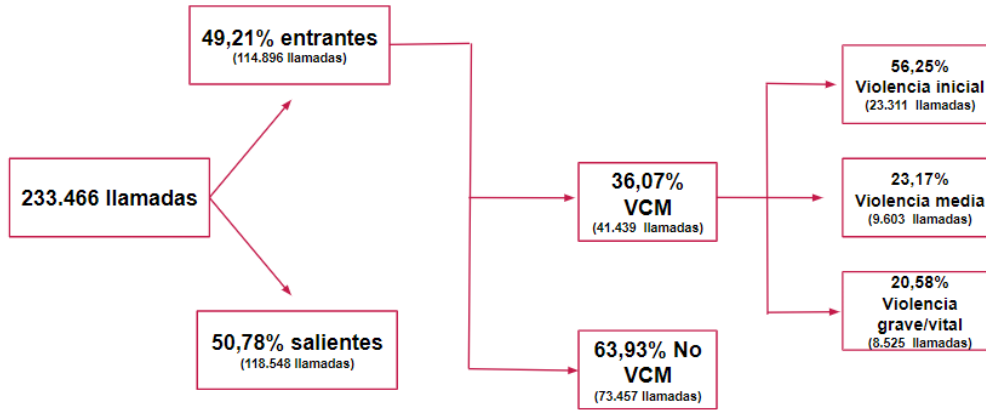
49,21% entrantes
(114.896 llamadas)

233.466 llamadas

50,78% salientes
(118.548 llamadas)

36,07%
VCM
(41.439 llamadas)

63,93% No
VCM
(73.457 llamadas)

56,25%
Violencia inicial
(23.311 llamadas)

23,17%
Violencia media
(9.603 llamadas)

20,58%
Violencia
grave/vital
(8.525 llamadas)